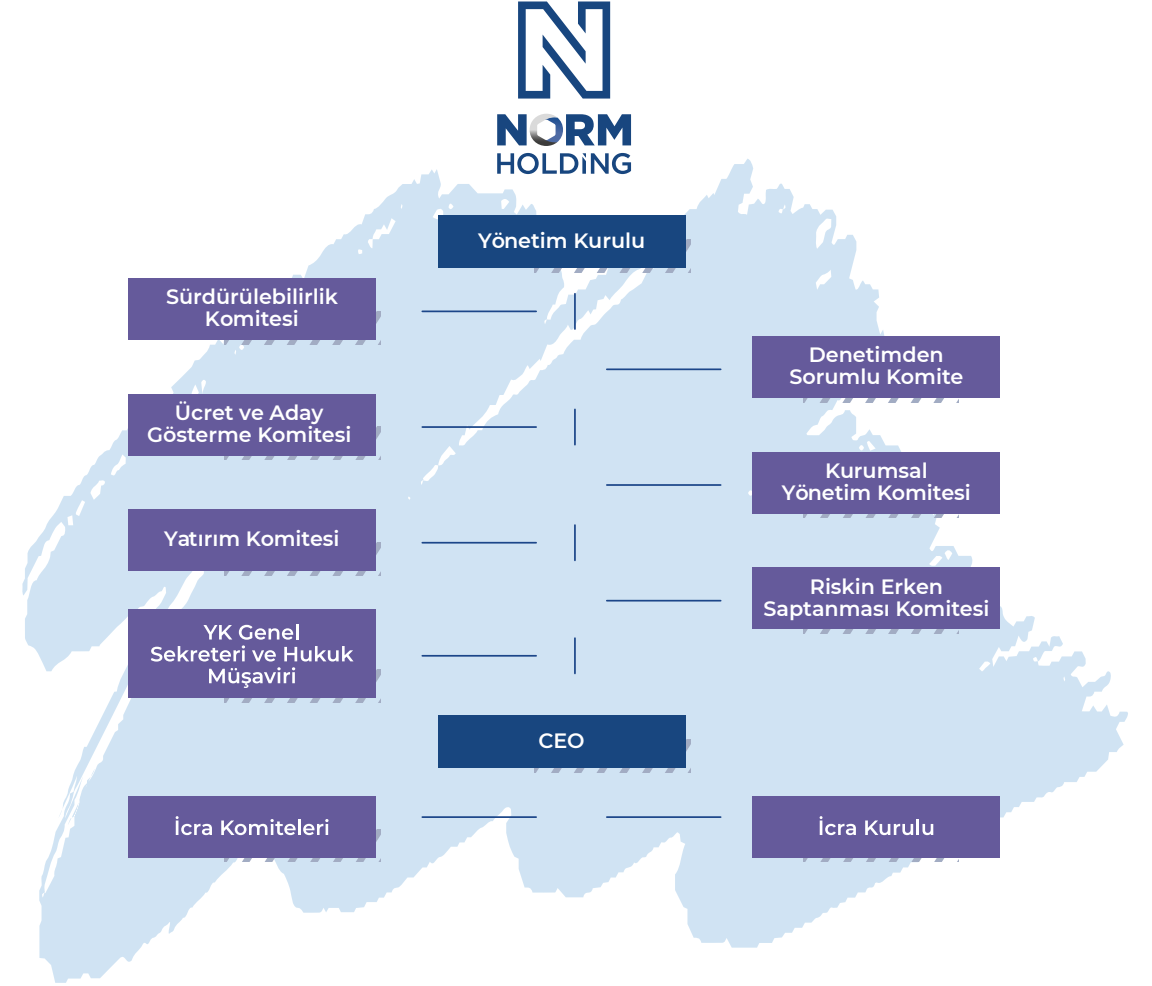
NORM
HOLDİNG

Yönetim Kurulu

Sürdürülebilirlik Komitesi

Denetimden Sorumlu Komite

Ücret ve Aday Gösterme Komitesi

Kurumsal Yönetim Komitesi

Yatırım Komitesi

Riskin Erken Saptanması Komitesi

YK Genel Sekreteri ve Hukuk Müşaviri

CEO

İcra Komiteleri

İcra Kurulu